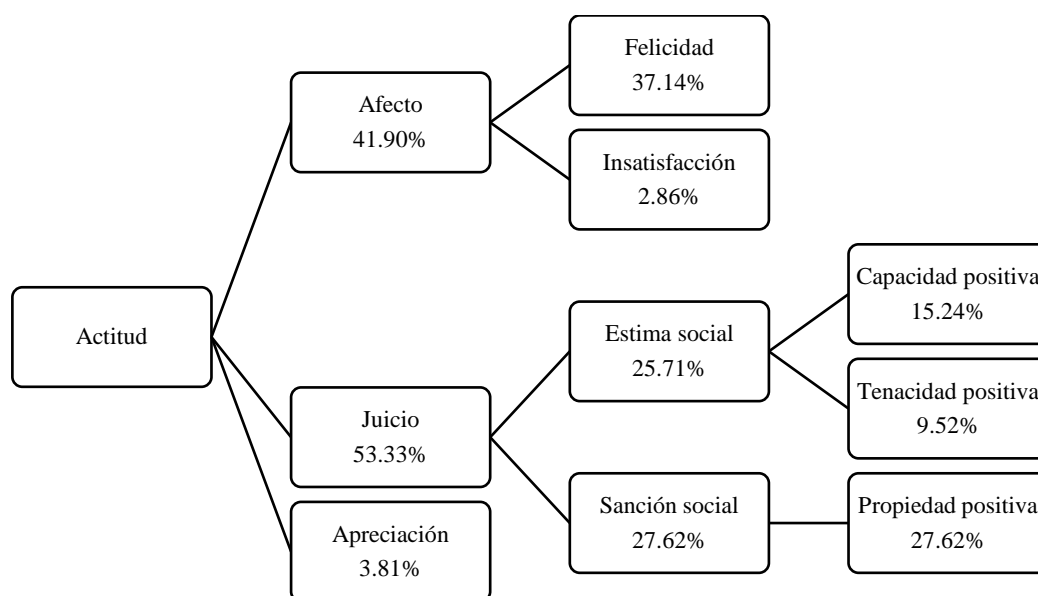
Actitud

Afecto
41.90%

Felicidad
37.14%

Insatisfacción
2.86%

Juicio
53.33%

Estima social
25.71%

Capacidad positiva
15.24%

Tenacidad positiva
9.52%

Sanción social
27.62%

Propiedad positiva
27.62%

Apreciación
3.81%